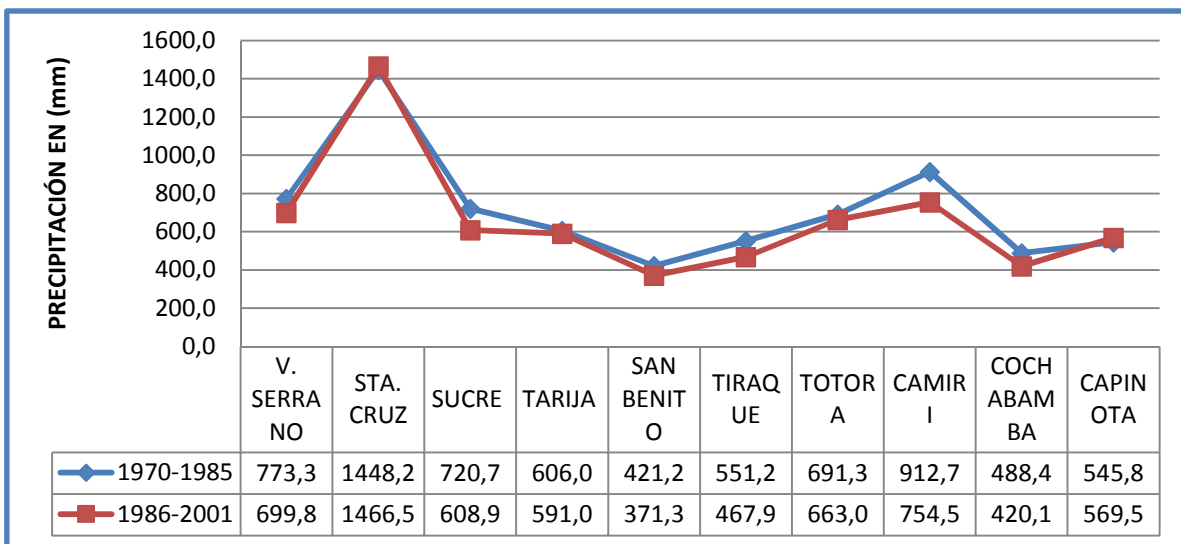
PRECIPITACIÓN EN (mm)

1600,0
1400,0
1200,0
1000,0
800,0
600,0
400,0
200,0
0,0

| | V. SERRANO | STA. CRUZ | SUCRE | TARIJA | SAN BENITO | TIRAQUE | TOTORA | CAMIRI | COCHABAMBA | CAPINOTA |
|---|---|---|---|---|---|---|---|---|---|---|
| 1970-1985 | 773,3 | 1448,2 | 720,7 | 606,0 | 421,2 | 551,2 | 691,3 | 912,7 | 488,4 | 545,8 |
| 1986-2001 | 699,8 | 1466,5 | 608,9 | 591,0 | 371,3 | 467,9 | 663,0 | 754,5 | 420,1 | 569,5 |